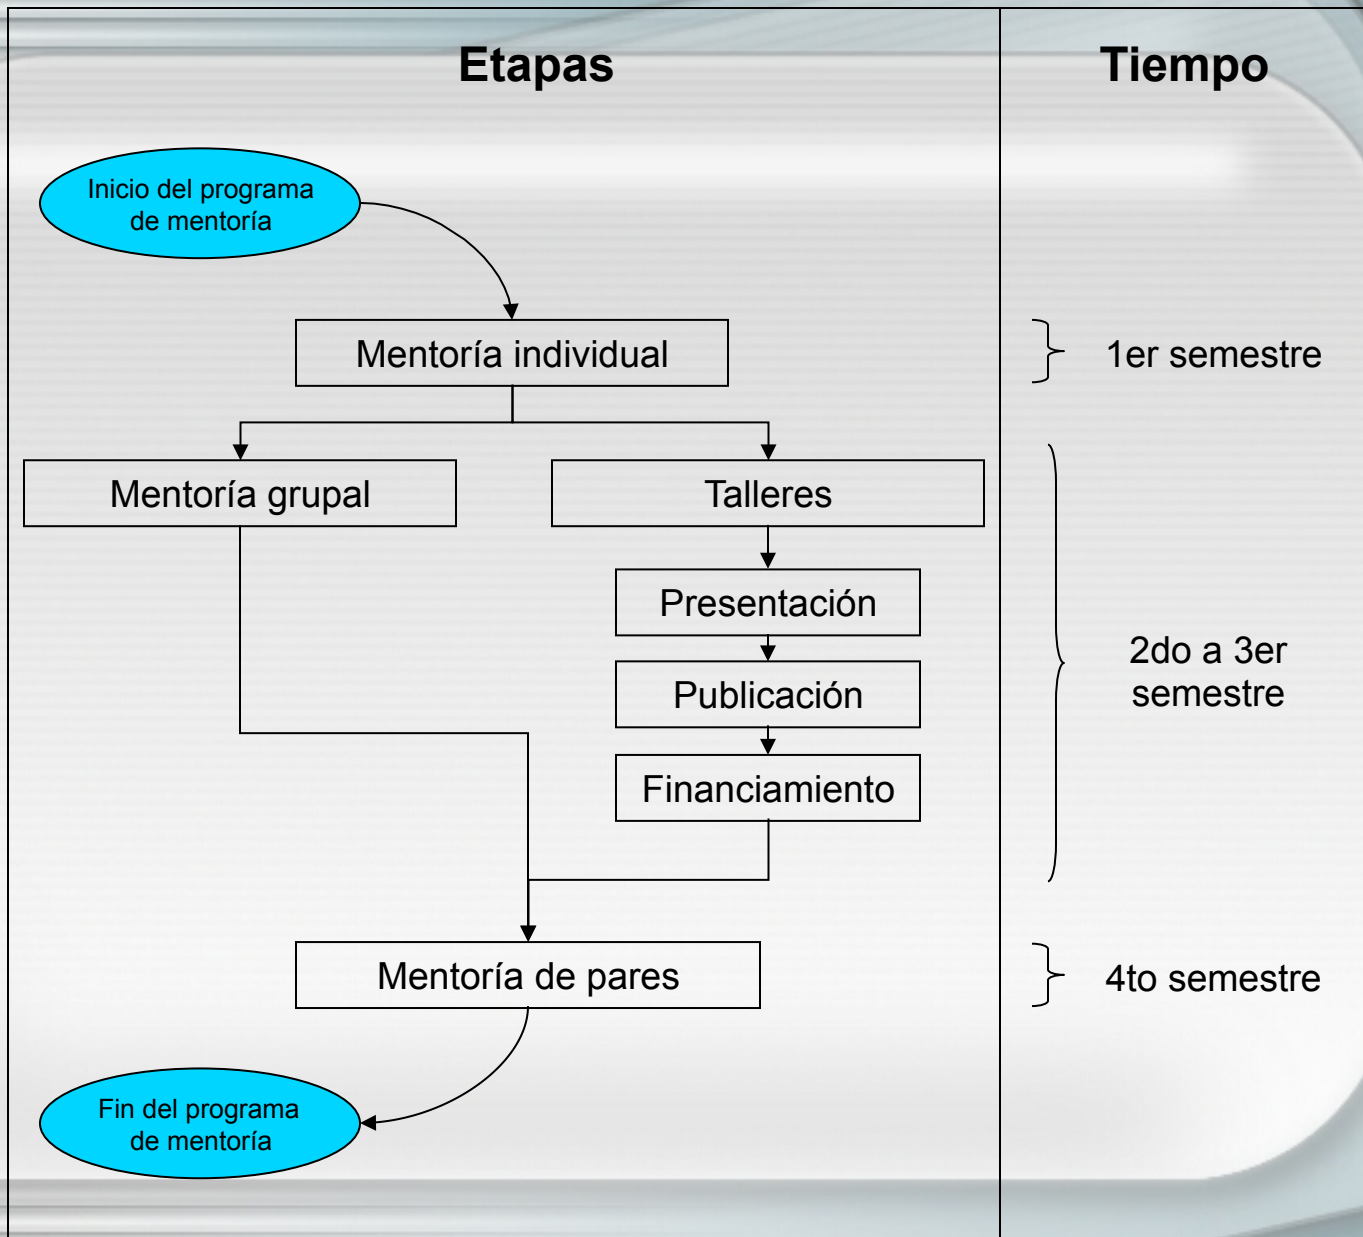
Etapas

Tiempo

Inicio del programa de mentoría

Mentoría individual

1er semestre

Mentoría grupal

Talleres

Presentación

Publicación

Financiamiento

2do a 3er semestre

Mentoría de pares

4to semestre

Fin del programa de mentoría